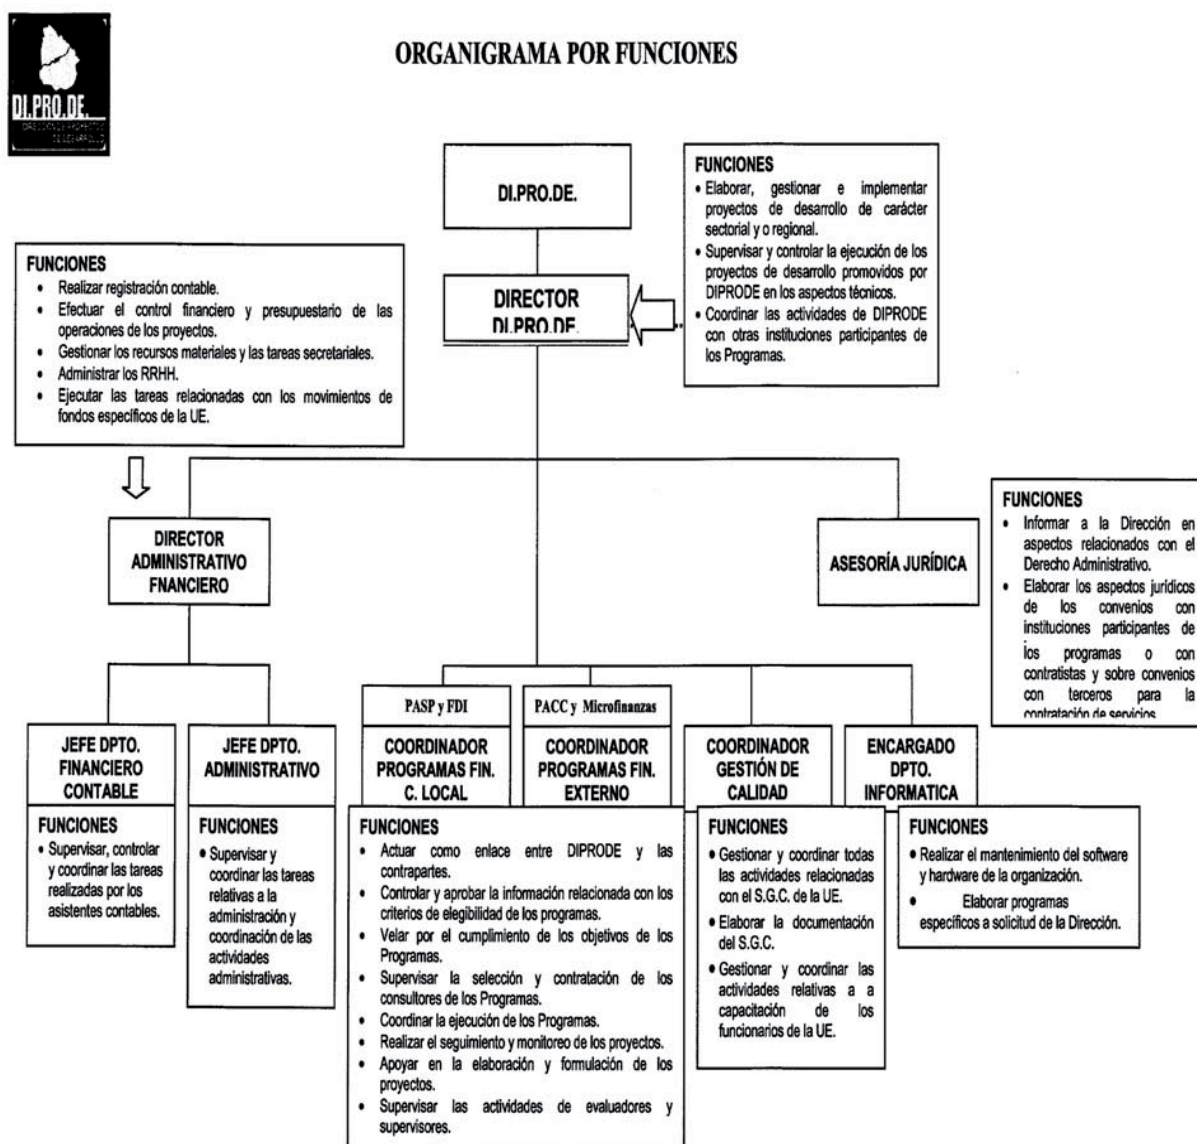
DI.PRO.DE.
DIRECCION DE PROYECTOS DE DESARROLLO

ORGANIGRAMA POR FUNCIONES

DI.PRO.DE.

FUNCIONES
• Elaborar, gestionar e implementar proyectos de desarrollo de carácter sectorial y o regional.
• Supervisar y controlar la ejecución de los proyectos de desarrollo promovidos por DIPRODE en los aspectos técnicos.
• Coordinar las actividades de DIPRODE con otras instituciones participantes de los Programas.

FUNCIONES
• Realizar registración contable.
• Efectuar el control financiero y presupuestario de las operaciones de los proyectos.
• Gestionar los recursos materiales y las tareas secretariales.
• Administrar los RRHH.
• Ejecutar las tareas relacionadas con los movimientos de fondos específicos de la UE.

DIRECTOR DI.PRO.DE.

DIRECTOR ADMINISTRATIVO FNANCIERO

ASESORÍA JURÍDICA

FUNCIONES
• Informar a la Dirección en aspectos relacionados con el Derecho Administrativo.
• Elaborar los aspectos jurídicos de los convenios con instituciones participantes de los programas o con contratistas y sobre convenios con terceros para la contratación de servicios.

PASP y FDI

PACC y Microfinanzas

JEFE DPTO. FINANCIERO CONTABLE

JEFE DPTO. ADMINISTRATIVO

COORDINADOR PROGRAMAS FIN. C. LOCAL

COORDINADOR PROGRAMAS FIN. EXTERNO

COORDINADOR GESTIÓN DE CALIDAD

ENCARGADO DPTO. INFORMATICA

FUNCIONES
• Supervisar, controlar y coordinar las tareas realizadas por los asistentes contables.

FUNCIONES
• Supervisar y coordinar las tareas relativas a la administración y coordinación de las actividades administrativas.

FUNCIONES
• Actuar como enlace entre DIPRODE y las contrapartes.
• Controlar y aprobar la información relacionada con los criterios de elegibilidad de los programas.
• Velar por el cumplimiento de los objetivos de los Programas.
• Supervisar la selección y contratación de los consultores de los Programas.
• Coordinar la ejecución de los Programas.
• Realizar el seguimiento y monitoreo de los proyectos.
• Apoyar en la elaboración y formulación de los proyectos.
• Supervisar las actividades de evaluadores y supervisores.

FUNCIONES
• Gestionar y coordinar todas las actividades relacionadas con el S.G.C. de la UE.
• Elaborar la documentación del S.G.C.
• Gestionar y coordinar las actividades relativas a a capacitación de los funcionarios de la UE.

FUNCIONES
• Realizar el mantenimiento del software y hardware de la organización.
• Elaborar programas específicos a solicitud de la Dirección.